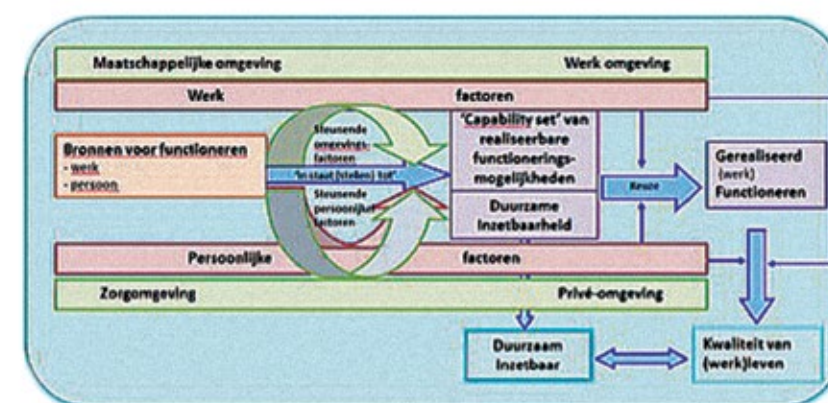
Maatschappelijke omgeving

Werk omgeving

Werk

factoren

Bronnen voor functioneren
- werk
- persoon

Steunende omgevingsfactoren

'In staat (stellen) tot'

Steunende persoonlijke factoren

'Capability set' van realiseerbare functioneringsmogelijkheden

Duurzame Inzetbaarheid

Keuze

Gerealiseerd (werk) Functioneren

Persoonlijke

factoren

Zorgomgeving

Privé-omgeving

Duurzaam Inzetbaar

Kwaliteit van (werk)leven